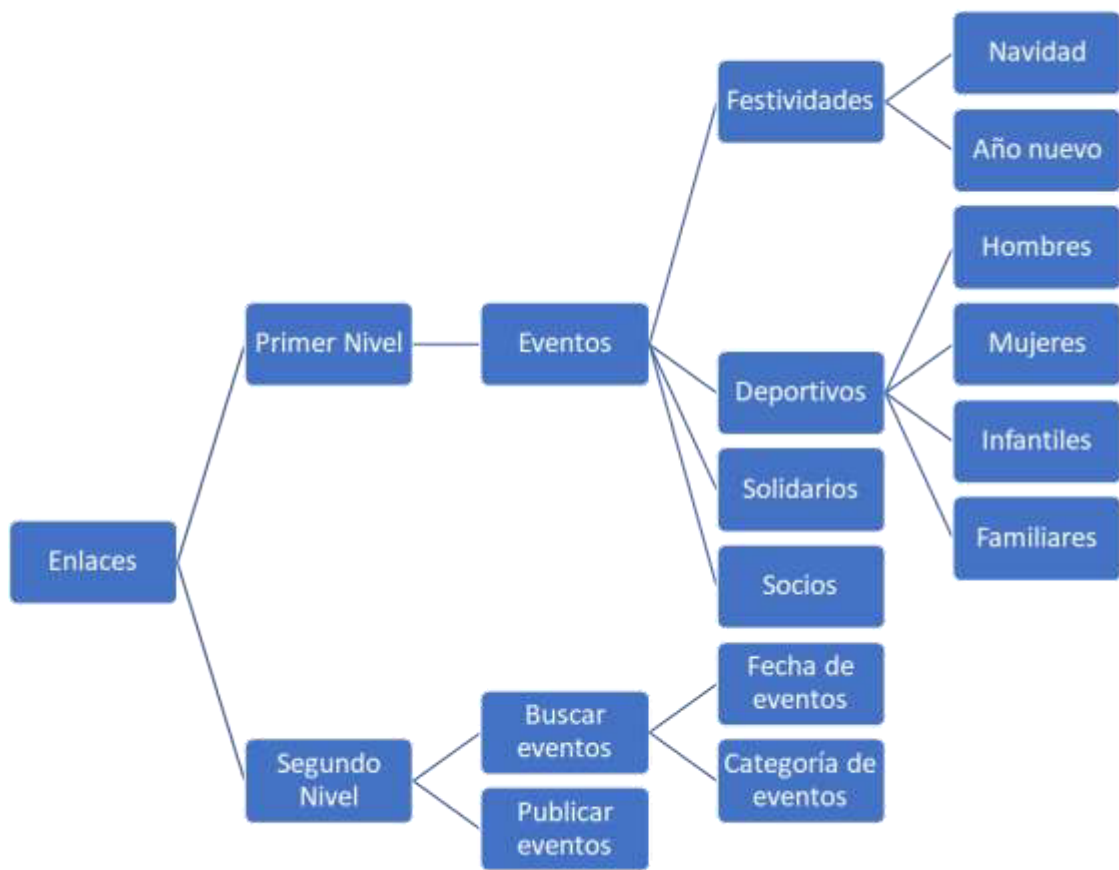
Enlaces

Primer Nivel

Eventos

Festividades

Navidad

Año nuevo

Deportivos

Hombres

Mujeres

Infantiles

Familiares

Solidarios

Socios

Segundo Nivel

Buscar eventos

Fecha de eventos

Categoría de eventos

Publicar eventos